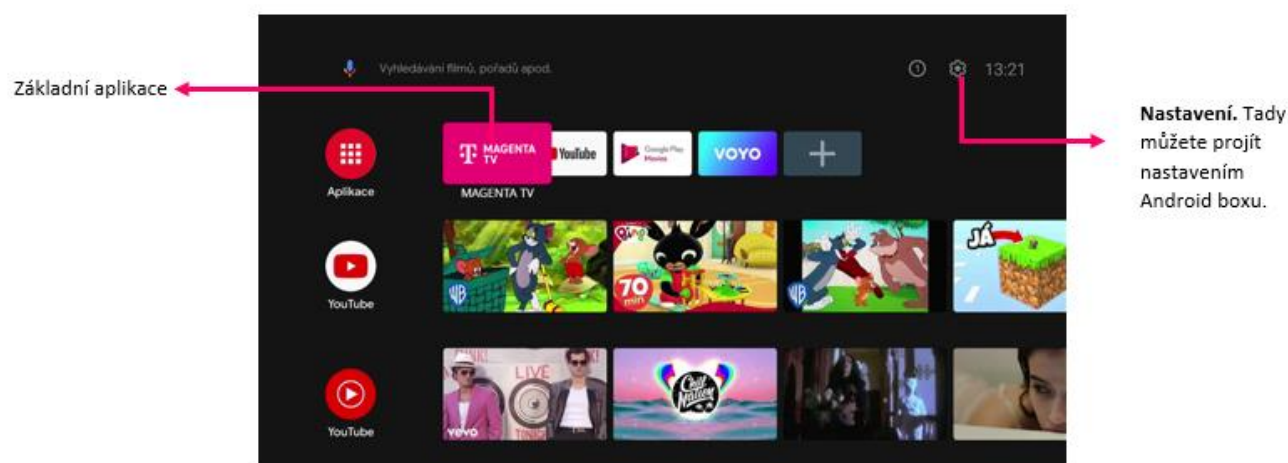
Základní aplikace

Vyhledávání filmů, pořadů apod.

13:21

Nastavení. Tady můžete projít nastavením Android boxu.

Aplikace

MAGENTA TV

YouTube

Google Play Movies

VOYO

+

MAGENTA TV

YouTube

70 min

JÁ

YouTube

LIVE

VOYO

Chill Nation